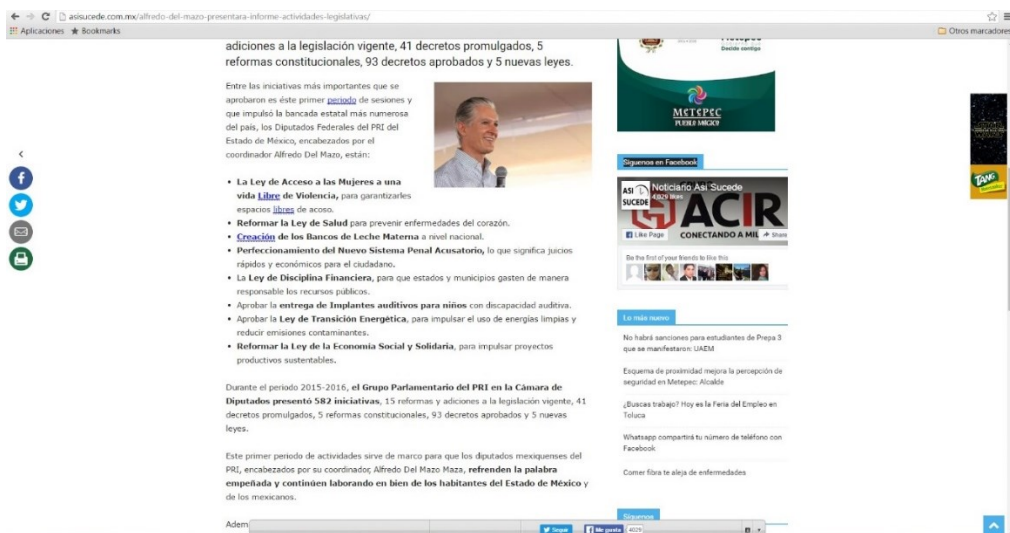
asisucede.com.mx/alfredo-del-mazo-presentara-informe-actividades-legislativas/

Aplicaciones ★ Bookmarks

Otros marcadores

adiciones a la legislación vigente, 41 decretos promulgados, 5 reformas constitucionales, 93 decretos aprobados y 5 nuevas leyes.

Entre las iniciativas más importantes que se aprobaron es éste primer periodo de sesiones y que impulsó la bancada estatal más numerosa del país, los Diputados Federales del PRI del Estado de México, encabezados por el coordinador Alfredo Del Mazo, están:

- **La Ley de Acceso a las Mujeres a una vida Libre de Violencia,** para garantizarles espacios libres de acoso.
- **Reformar la Ley de Salud** para prevenir enfermedades del corazón.
- **Creación de los Bancos de Leche Materna** a nivel nacional.
- **Perfeccionamiento del Nuevo Sistema Penal Acusatorio,** lo que significa juicios rápidos y económicos para el ciudadano.
- La **Ley de Disciplina Financiera**, para que estados y municipios gasten de manera responsable los recursos públicos.
- Aprobar la **entrega de Implantes auditivos para niños** con discapacidad auditiva.
- Aprobar la **Ley de Transición Energética**, para impulsar el uso de energías limpias y reducir emisiones contaminantes.
- **Reformar la Ley de la Economía Social y Solidaria**, para impulsar proyectos productivos sustentables.

Durante el periodo 2015-2016, **el Grupo Parlamentario del PRI en la Cámara de Diputados presentó 582 iniciativas**, 15 reformas y adiciones a la legislación vigente, 41 decretos promulgados, 5 reformas constitucionales, 93 decretos aprobados y 5 nuevas leyes.

Este primer periodo de actividades sirve de marco para que los diputados mexiquenses del PRI, encabezados por su coordinador, Alfredo Del Mazo Maza, **refrenden la palabra empeñada y continúen laborando en bien de los habitantes del Estado de México** y de los mexicanos.

Adem

Seguir | Me gusta 4029

Metepec
Decide contigo
METEPEC
PUEBLO MÁGICO

Síguenos en Facebook

Noticiario Así Sucede
4,029 likes
ASÍ SUCEDE
ACIR
Like Page
CONECTANDO A MIL
Share
Be the first of your friends to like this

Lo más nuevo

No habrá sanciones para estudiantes de Prepa 3 que se manifestaron: UAEM

Esquema de proximidad mejora la percepción de seguridad en Metepec: Alcalde

¿Buscas trabajo? Hoy es la Feria del Empleo en Toluca

Whatsapp compartirá tu número de teléfono con Facebook

Comer fibra te aleja de enfermedades

Síguenos

TANG